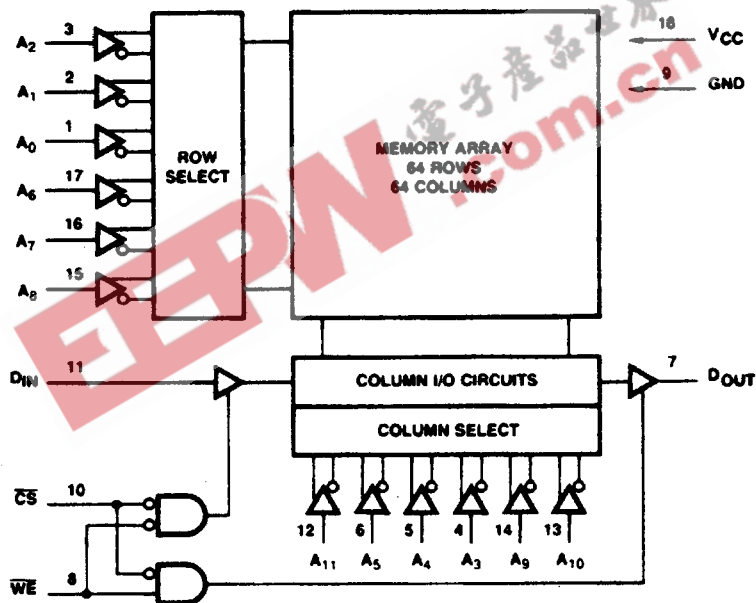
$A_2$ 3
$A_1$ 2
$A_0$ 1
$A_6$ 17
$A_7$ 16
$A_8$ 15

ROW SELECT

MEMORY ARRAY
64 ROWS
64 COLUMNS

18 $V_{CC}$
9 GND

电子产品世界
EEPW .com.cn

$D_{IN}$ 11
COLUMN I/O CIRCUITS
COLUMN SELECT
7 $D_{OUT}$

$\overline{CS}$ 10
$\overline{WE}$ 8

12 6 5 4 14 13
$A_{11}$ $A_5$ $A_4$ $A_3$ $A_9$ $A_{10}$